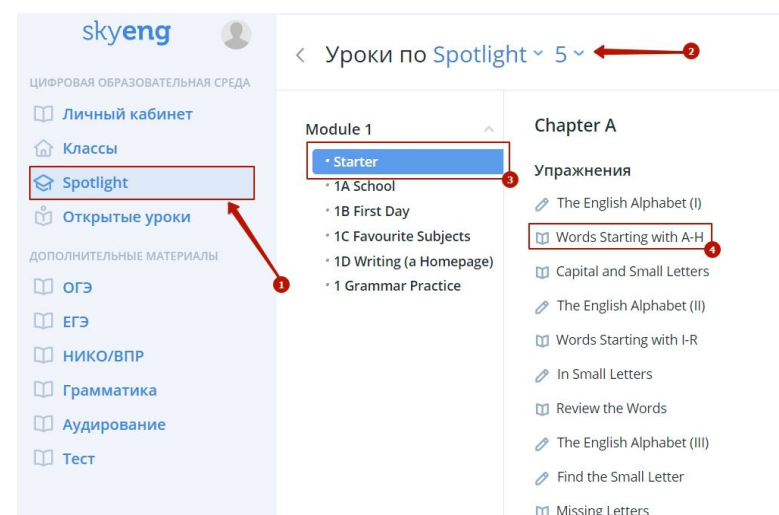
skyeng

ЦИФРОВАЯ ОБРАЗОВАТЕЛЬНАЯ СРЕДА

Личный кабинет

Классы

Spotlight

Открытые уроки

ДОПОЛНИТЕЛЬНЫЕ МАТЕРИАЛЫ

ОГЭ

ЕГЭ

НИКО/ВПР

Грамматика

Аудирование

Тест

1

< Уроки по Spotlight 5

2

Module 1

• Starter

3

• 1A School

• 1B First Day

• 1C Favourite Subjects

• 1D Writing (a Homepage)

• 1 Grammar Practice

Chapter A

Упражнения

The English Alphabet (I)

Words Starting with A-H

4

Capital and Small Letters

The English Alphabet (II)

Words Starting with I-R

In Small Letters

Review the Words

The English Alphabet (III)

Find the Small Letter

Missing Letters